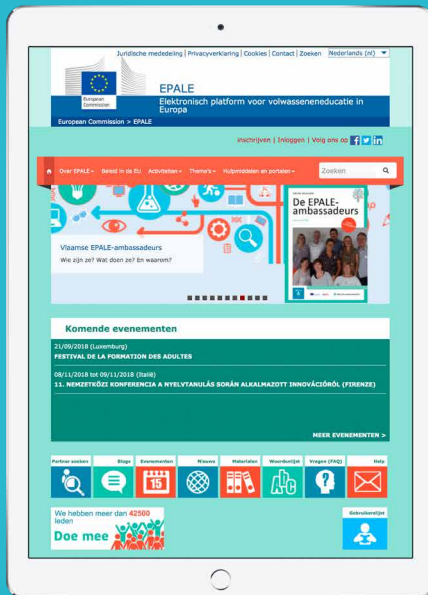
Juridische mededeling | Privacyverklaring | Cookies | Contact | Zoeken Nederlands (nl)

European Commission

EPALE
Elektronisch platform voor volwasseneneducatie in Europa

European Commission > EPALE

Inschrijven | Inloggen | Volg ons op

Over EPALE Beleid in de EU Activiteiten Thema's Hulpmiddelen en portalen

Zoeken

De EPALE-ambassadeurs

Vlaamse EPALE-ambassadeurs
Wie zijn ze? Wat doen ze? En waarom?

Komende evenementen

21/09/2018 (Luxemburg)
FESTIVAL DE LA FORMATION DES ADULTES

08/11/2018 tot 09/11/2018 (Italië)
11. NEMZETKÖZI KONFERENCIA A NYELVTANULÁS SORÁN ALKALMAZOTT INNOVÁCIÓRÓL (FIRENZE)

MEER EVENEMENTEN >

Partner zoeken | Blogs | Evenementen | Nieuws | Materialen | Woordenlijst | Vragen (FAQ) | Help

15

We hebben meer dan 42500 leden
Doe mee

Gebruikerslijst